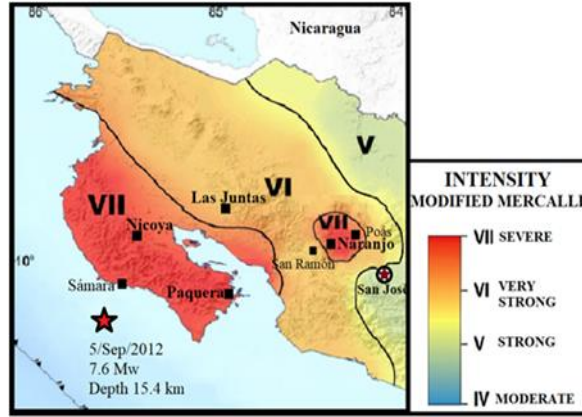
86°
85°
84°
Nicaragua
V
VII
VI
Las Juntas
Nicoya
VII
Poas
Naranjo
San Ramón
10°
Sámara
Paquera
San José
5/Sep/2012
7.6 Mw
Depth 15.4 km

INTENSITY
MODIFIED MERCALLI
VII SEVERE
VI VERY STRONG
V STRONG
IV MODERATE